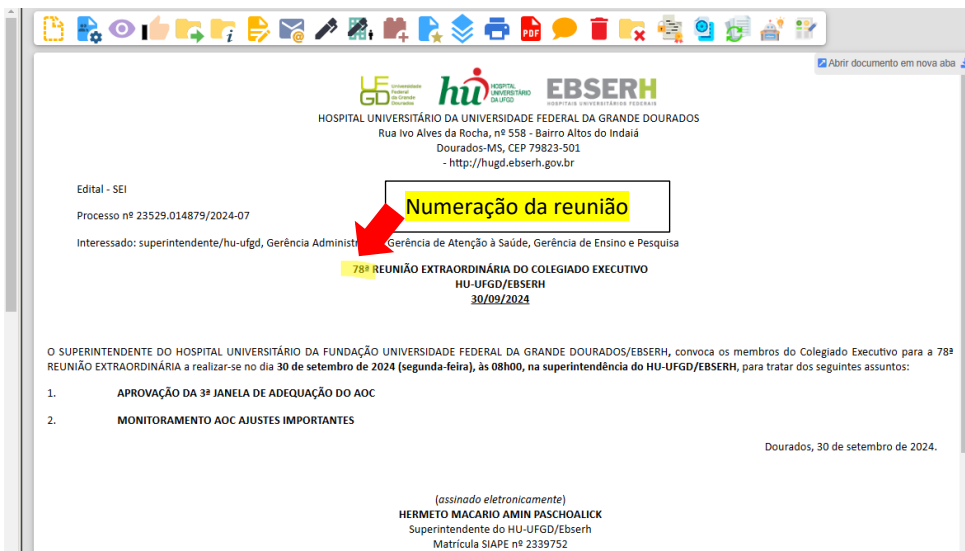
Abrir documento em nova aba

UFGD Universidade Federal da Grande Dourados

hu HOSPITAL UNIVERSITÁRIO DA UFGD

EBSERH HOSPITAIS UNIVERSITÁRIOS FEDERAIS

HOSPITAL UNIVERSITÁRIO DA UNIVERSIDADE FEDERAL DA GRANDE DOURADOS
Rua Ivo Alves da Rocha, nº 558 - Bairro Altos do Indaiá
Dourados-MS, CEP 79823-501
- http://hugd.ebserh.gov.br

Edital - SEI

Numeração da reunião

Processo nº 23529.014879/2024-07

Interessado: superintendente/hu-ufgd, Gerência Administr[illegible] Gerência de Atenção à Saúde, Gerência de Ensino e Pesquisa

78ª REUNIÃO EXTRAORDINÁRIA DO COLEGIADO EXECUTIVO
HU-UFGD/EBSERH
30/09/2024

O SUPERINTENDENTE DO HOSPITAL UNIVERSITÁRIO DA FUNDAÇÃO UNIVERSIDADE FEDERAL DA GRANDE DOURADOS/EBSERH, convoca os membros do Colegiado Executivo para a 78ª REUNIÃO EXTRAORDINÁRIA a realizar-se no dia 30 de setembro de 2024 (segunda-feira), às 08h00, na superintendência do HU-UFGD/EBSERH, para tratar dos seguintes assuntos:

1. APROVAÇÃO DA 3ª JANELA DE ADEQUAÇÃO DO AOC

2. MONITORAMENTO AOC AJUSTES IMPORTANTES

Dourados, 30 de setembro de 2024.

(assinado eletronicamente)
HERMETO MACARIO AMIN PASCHOALICK
Superintendente do HU-UFGD/Ebserh
Matrícula SIAPE nº 2339752